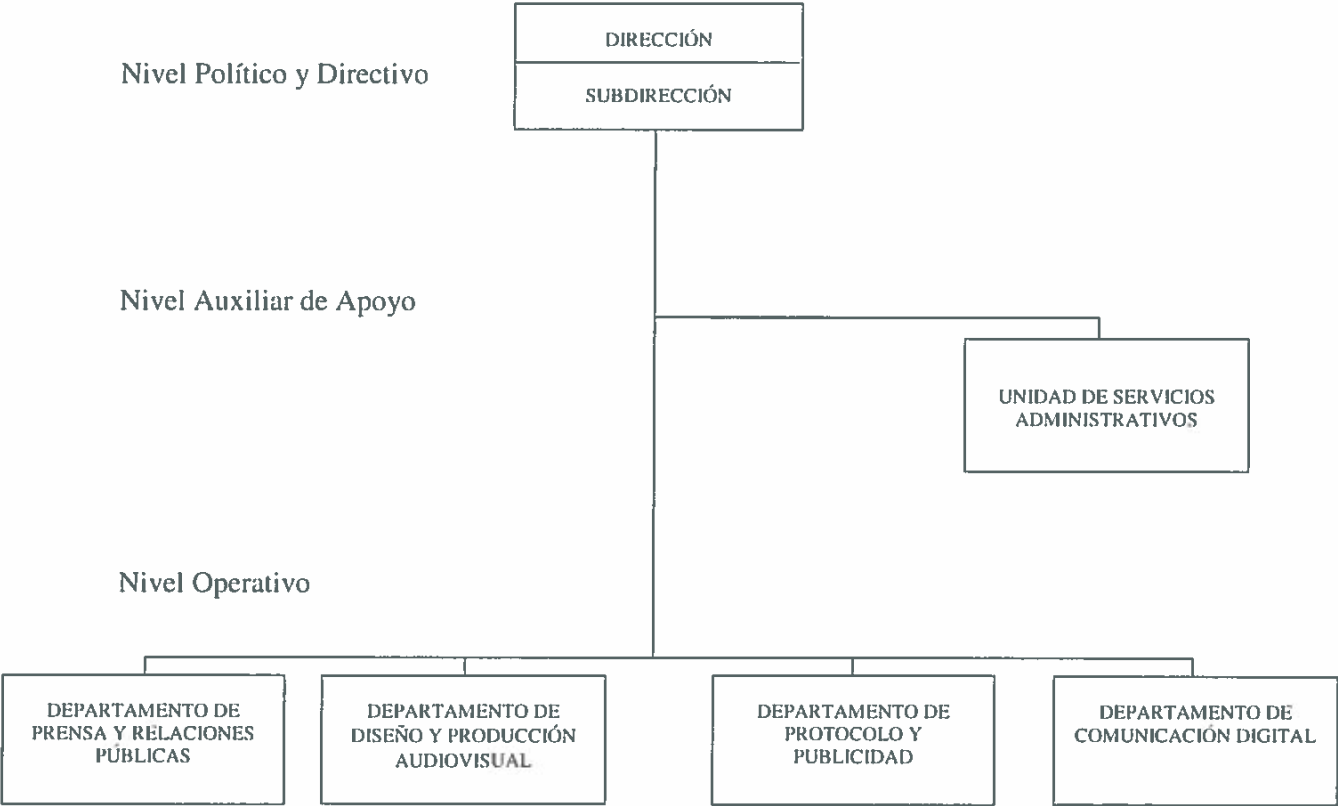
Nivel Político y Directivo

DIRECCIÓN

SUBDIRECCIÓN

Nivel Auxiliar de Apoyo

UNIDAD DE SERVICIOS ADMINISTRATIVOS

Nivel Operativo

DEPARTAMENTO DE PRENSA Y RELACIONES PÚBLICAS

DEPARTAMENTO DE DISEÑO Y PRODUCCIÓN AUDIOVISUAL

DEPARTAMENTO DE PROTOCOLO Y PUBLICIDAD

DEPARTAMENTO DE COMUNICACIÓN DIGITAL